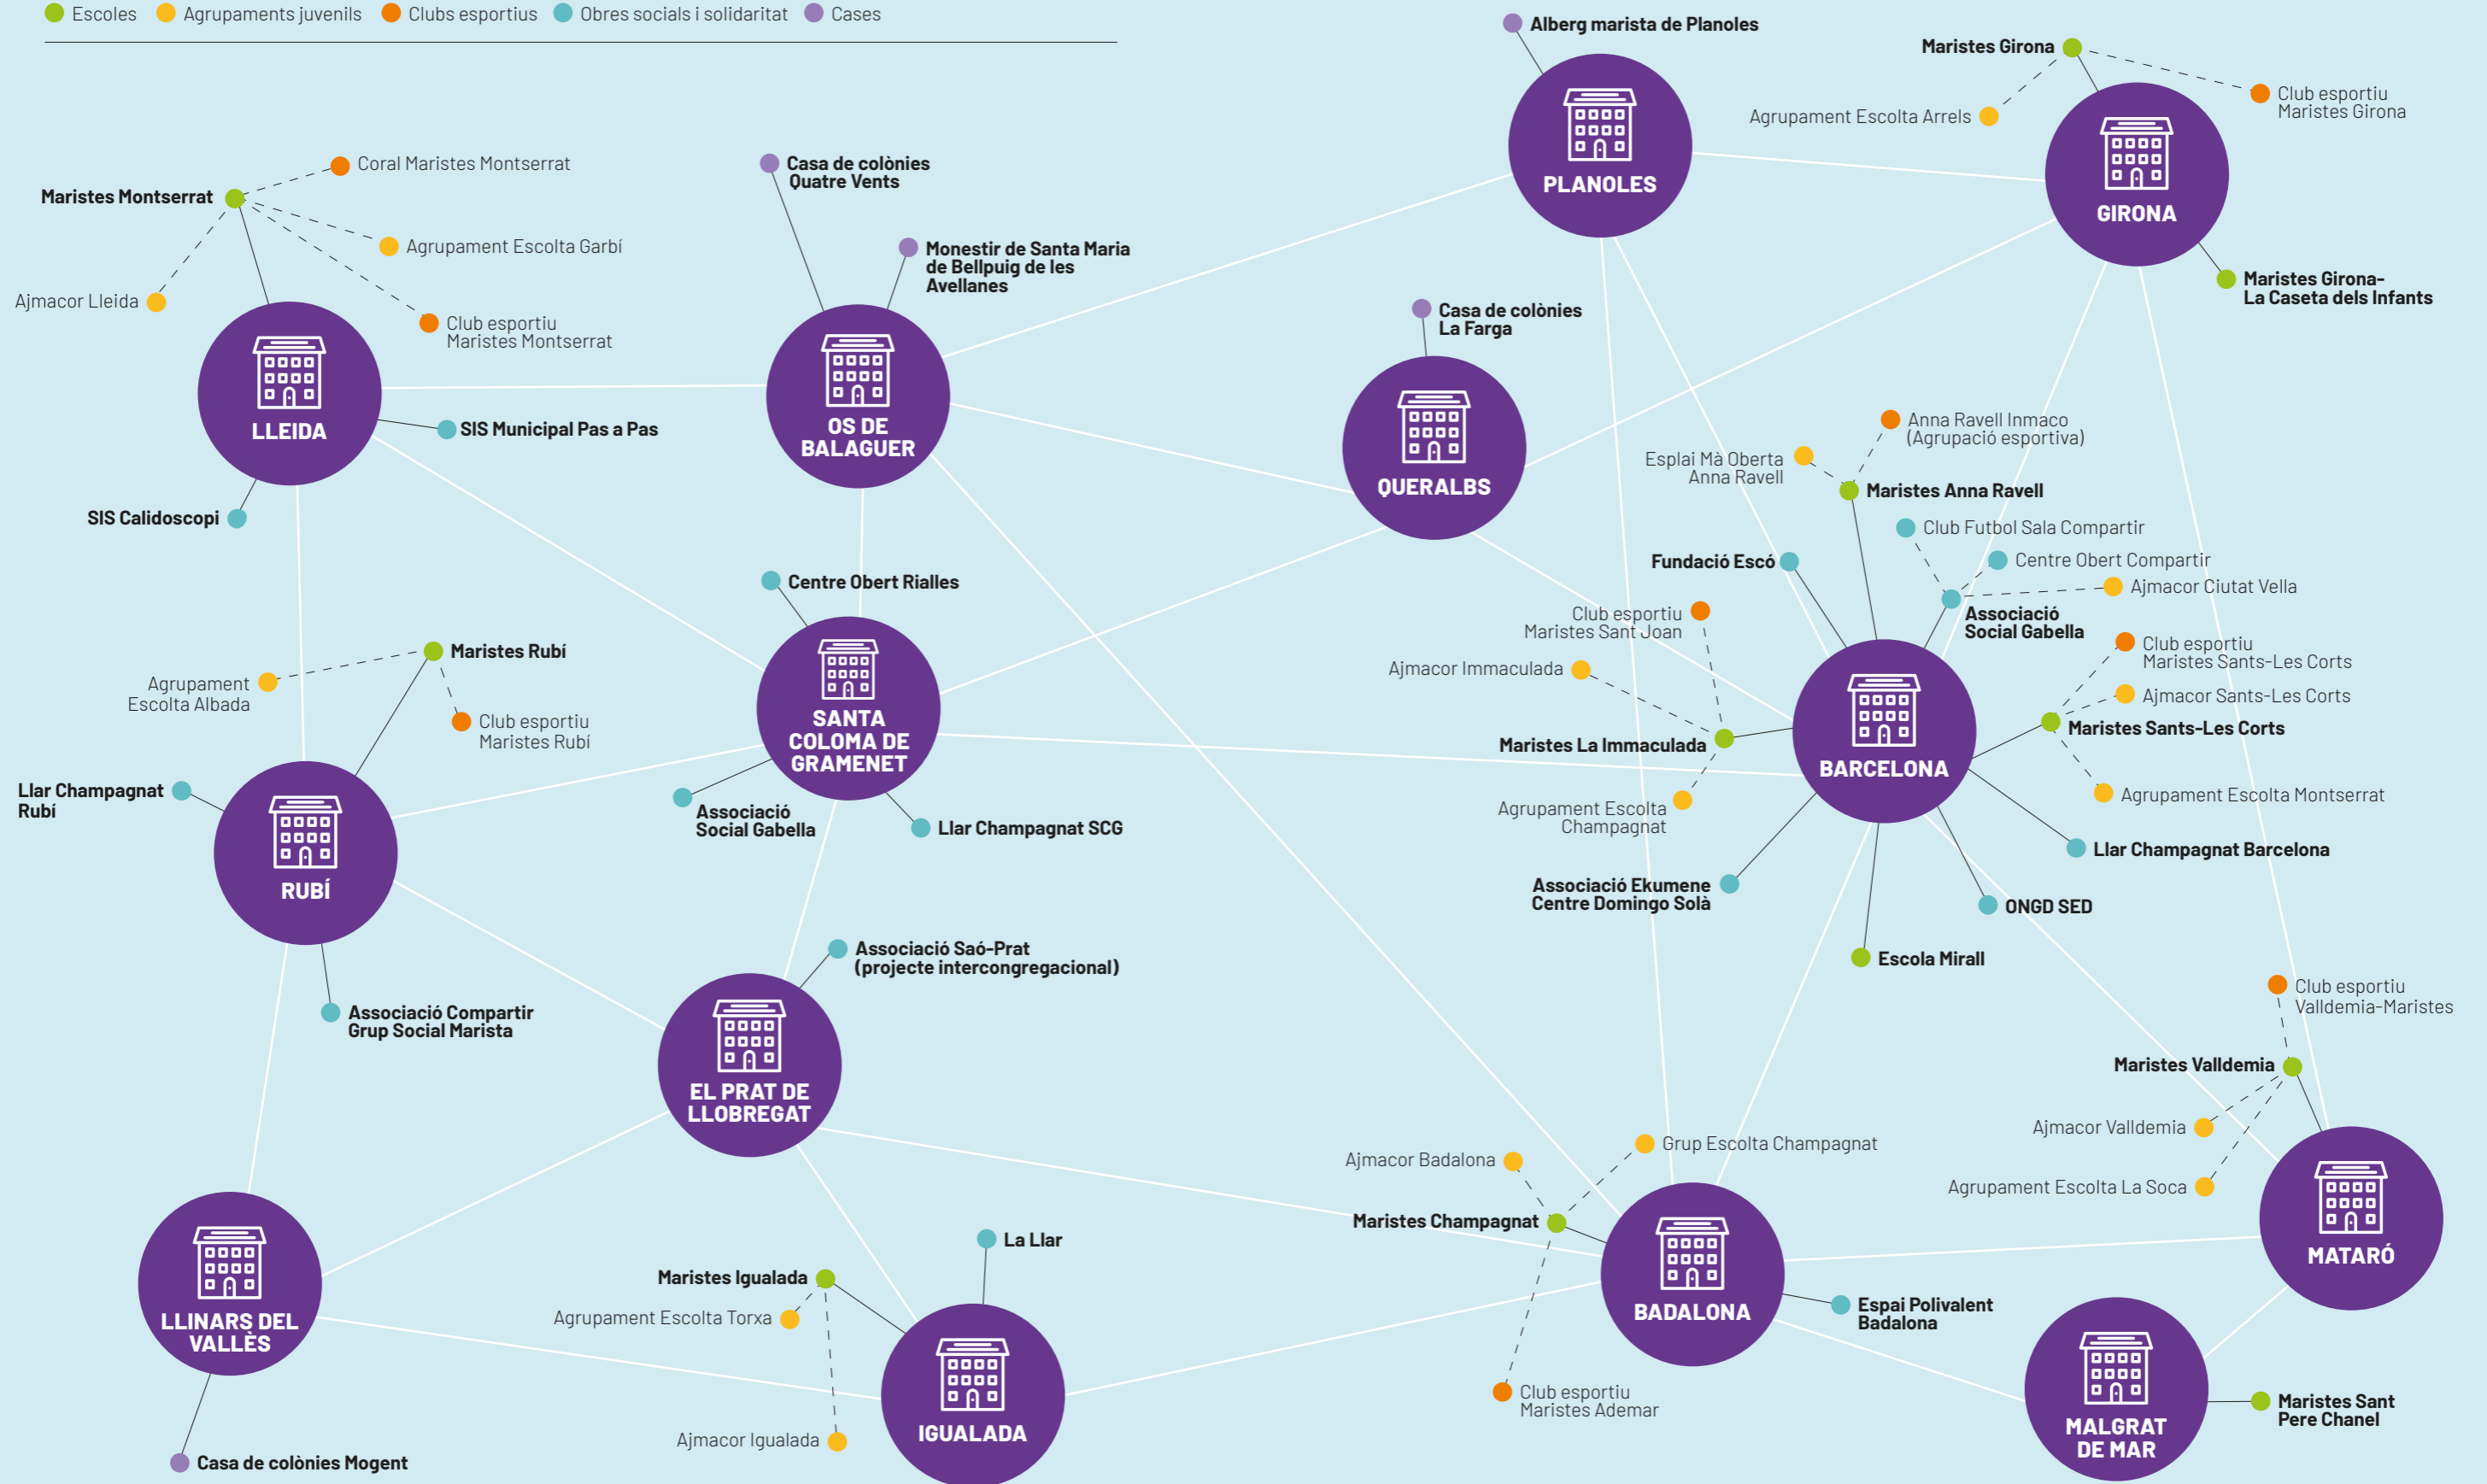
Escoles  Agrupaments juvenils  Clubs esportius  Obres socials i solidaritat  Cases

Alberg marista de Planoles
Maristes Girona
Club esportiu Maristes Girona
Agrupament Escolta Arrels
PLANOLES
GIRONA
Maristes Girona-La Caseta dels Infants

Coral Maristes Montserrat
Maristes Montserrat
Agrupament Escolta Garbí
Ajmacor Lleida
Club esportiu Maristes Montserrat
LLEIDA
SIS Municipal Pas a Pas
SIS Calidoscopi

Casa de colònies Quatre Vents
Monestir de Santa Maria de Bellpuig de les Avellanes
OS DE BALAGUER

Casa de colònies La Farga
QUERALBS

Anna Ravell Inmaco (Agrupació esportiva)
Esplai Mà Oberta Anna Ravell
Maristes Anna Ravell
Club Futbol Sala Compartir
Centre Obert Compartir
Fundació Escó
Ajmacor Ciutat Vella
Associació Social Gabella
Club esportiu Maristes Sant Joan
Club esportiu Maristes Sants-Les Corts
Ajmacor Immaculada
Ajmacor Sants-Les Corts
Maristes Sants-Les Corts
Maristes La Immaculada
BARCELONA
Agrupament Escolta Champagnat
Agrupament Escolta Montserrat
Llar Champagnat Barcelona
Associació Ekumene Centre Domingo Solà
ONGD SED
Escola Mirall

Centre Obert Rialles
SANTA COLOMA DE GRAMENET
Associació Social Gabella
Llar Champagnat SCG

Maristes Rubí
Agrupament Escolta Albada
Club esportiu Maristes Rubí
Llar Champagnat Rubí
RUBÍ
Associació Compartir Grup Social Marista

Associació Saó-Prat (projecte intercongregacional)
EL PRAT DE LLOBREGAT

Club esportiu Valldemia-Maristes
Maristes Valldemia
Ajmacor Valldemia
Agrupament Escolta La Soca
MATARÓ

Grup Escolta Champagnat
Ajmacor Badalona
Maristes Champagnat
BADALONA
Espai Polivalent Badalona
Club esportiu Maristes Ademar

MALGRAT DE MAR
Maristes Sant Pere Chanel

La Llar
Maristes Igualada
Agrupament Escolta Torxa
IGUALADA
Ajmacor Igualada

LLINARS DEL VALLÈS
Casa de colònies Mogent